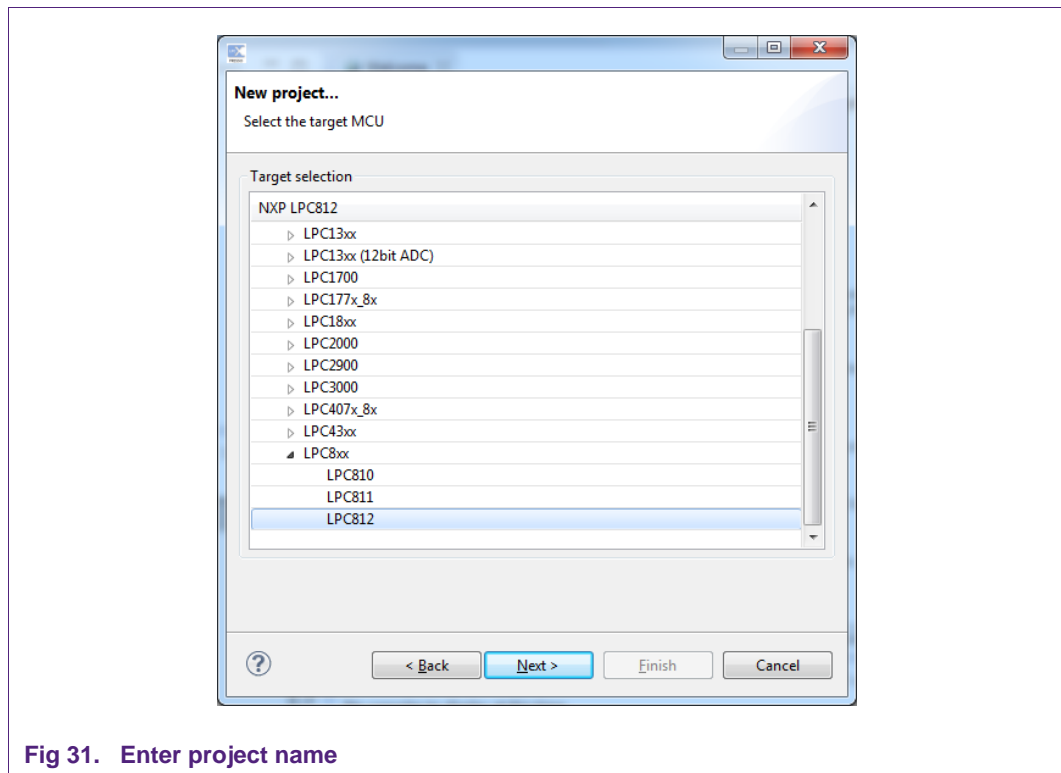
New project...

Select the target MCU

Target selection

NXP LPC812

LPC13xx
LPC13xx (12bit ADC)
LPC1700
LPC177x_8x
LPC18xx
LPC2000
LPC2900
LPC3000
LPC407x_8x
LPC43xx
LPC8xx
LPC810
LPC811
LPC812

?

< Back

Next >

Finish

Cancel

Fig 31. Enter project name